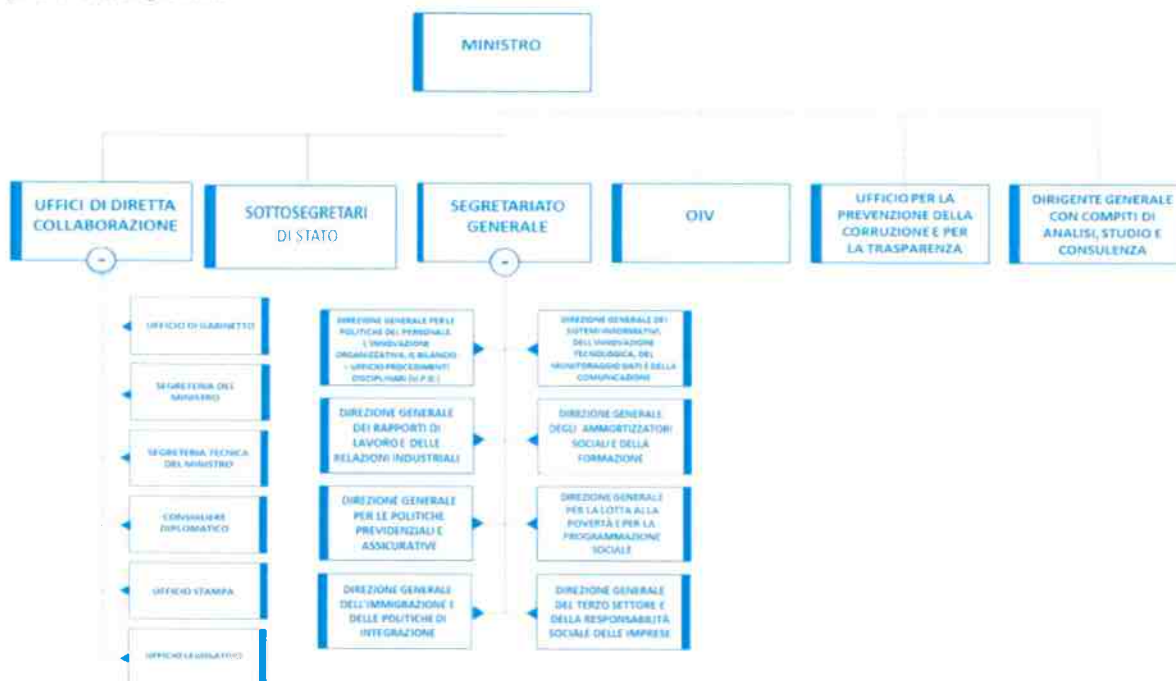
MINISTRO

UFFICI DI DIRETTA COLLABORAZIONE

SOTTOSEGRETARI DI STATO

SEGRETARIATO GENERALE

OIV

UFFICIO PER LA PREVENZIONE DELLA CORRUZIONE E PER LA TRASPARENZA

DIRIGENTE GENERALE CON COMPITI DI ANALISI, STUDIO E CONSULENZA

UFFICIO DI GABINETTO

SEGRETERIA DEL MINISTRO

SEGRETERIA TECNICA DEL MINISTRO

CONSIGLIERE DIPLOMATICO

UFFICIO STAMPA

UFFICIO LEGISLATIVO

DIREZIONE GENERALE PER LE POLITICHE DEL PERSONALE, L'INNOVAZIONE ORGANIZZATIVA, IL BILANCIO - UFFICIO PROCEDIMENTI DISCIPLINARI (U.P.D.)

DIREZIONE GENERALE DEI SISTEMI INFORMATIVI, DELL'INNOVAZIONE TECNOLOGICA, DEL MONITORAGGIO DATI E DELLA COMUNICAZIONE

DIREZIONE GENERALE DEI RAPPORTI DI LAVORO E DELLE RELAZIONI INDUSTRIALI

DIREZIONE GENERALE DEGLI AMMORTIZZATORI SOCIALI E DELLA FORMAZIONE

DIREZIONE GENERALE PER LE POLITICHE PREVIDENZIALI E ASSICURATIVE

DIREZIONE GENERALE PER LA LOTTA ALLA POVERTÀ E PER LA PROGRAMMAZIONE SOCIALE

DIREZIONE GENERALE DELL'IMMIGRAZIONE E DELLE POLITICHE DI INTEGRAZIONE

DIREZIONE GENERALE DEL TERZO SETTORE E DELLA RESPONSABILITÀ SOCIALE DELLE IMPRESE